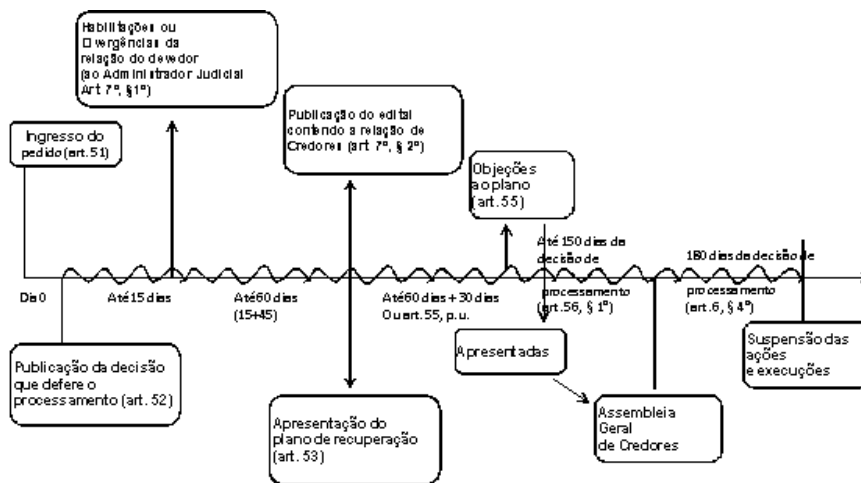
Habilitações ou Divergências da relação do devedor (ao Administrador Judicial Art 7º, §1º)

Ingresso do pedido (art. 51)

Publicação do edital contendo a relação de Credores (art 7º, § 2º)

Objeções ao plano (art. 55)

Até 150 dias da decisão de processamento (art.56, § 1º)

180 dias da decisão de processamento (art.6, § 4º)

Dia 0

Até 15 dias

Até 60 dias (15+45)

Até 60 dias + 30 dias Ou art.55, p.u.

Publicação da decisão que defere o processamento (art. 52)

Apresentadas

Suspensão das ações e execuções

Apresentação do plano de recuperação (art. 53)

Assembleia Geral de Credores